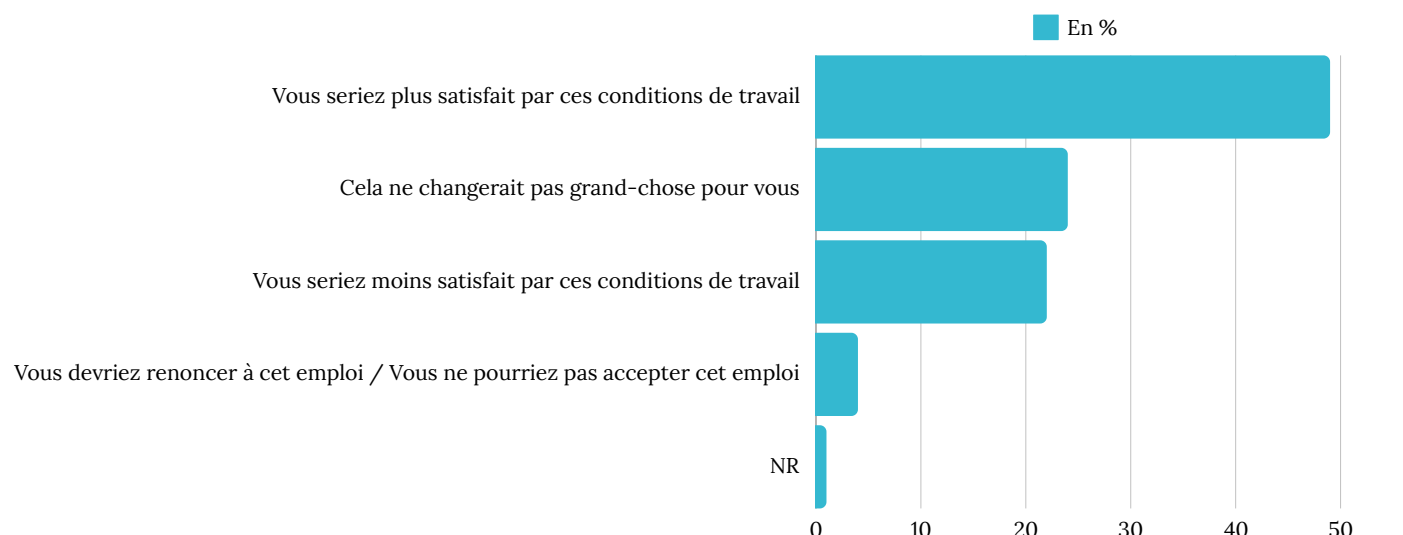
En %

Vous seriez plus satisfait par ces conditions de travail

Cela ne changerait pas grand-chose pour vous

Vous seriez moins satisfait par ces conditions de travail

Vous devriez renoncer à cet emploi / Vous ne pourriez pas accepter cet emploi

NR

0 10 20 30 40 50